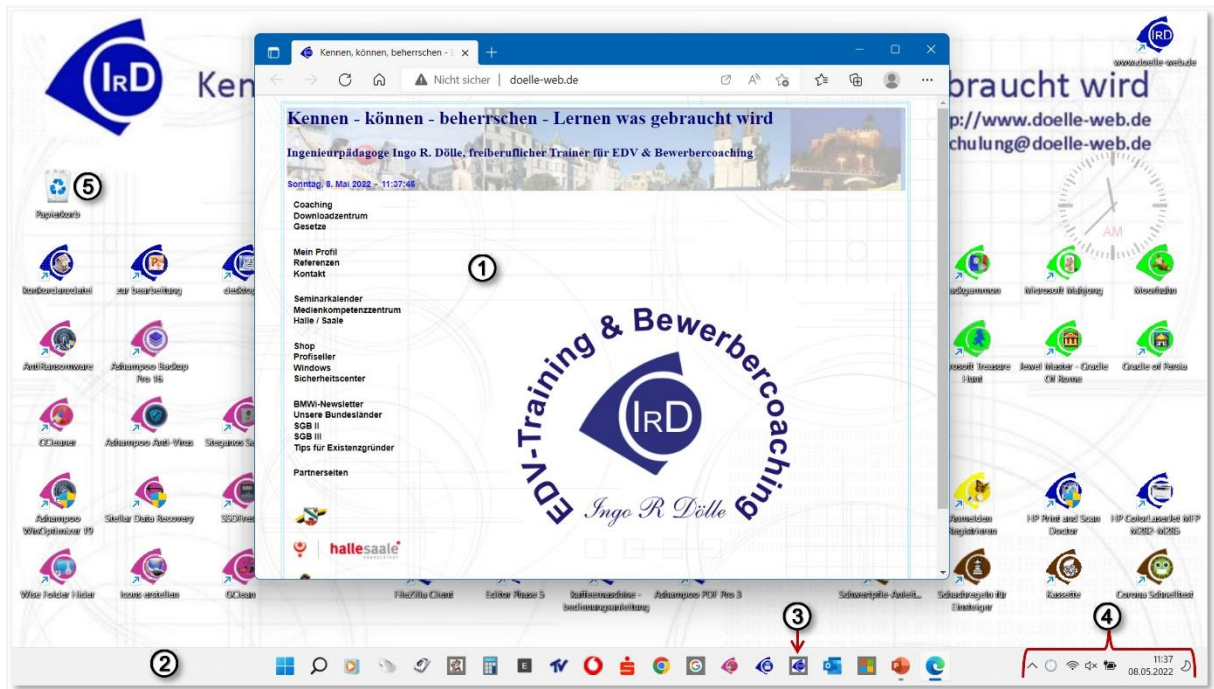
IRD

Kenn

braucht wird

http://www.doelle-web.de

schulung@doelle-web.de

www.doelle-web.de

Kennen, können, beherrschen - L ×

Nicht sicher | doelle-web.de

Kennen - können - beherrschen - Lernen was gebraucht wird

Ingenieurpädagoge Ingo R. Dölle, freiberuflicher Trainer für EDV & Bewerbercoaching

Sonntag, 8. Mai 2022 - 11:37:46

Coaching
Downloadzentrum
Gesetze

Mein Profil
Referenzen
Kontakt

Seminarkalender
Medienkompetenzzentrum
Halle / Saale

Shop
Profiseller
Windows
Sicherheitscenter

BMWi-Newsletter
Unsere Bundesländer
SGB II
SGB III
Tips für Existenzgründer

Partnerseiten

hallesaale

EDV-Training & Bewerbercoaching

IRD

Ingo R Dölle

① ② ③ ④ ⑤

Papierkorb

konkordanzdatei
zur bearbeitung
desktop

AntiRansomware
Ashampoo Backup Pro 16

CCleaner
Ashampoo Anti-Virus
Steganos Sa

Ashampoo WinOptimizer 19
Stellar Data Recovery
SSDTwe

Wise Folder Hider
Icons erstellen
CClean
FileZilla Client
Editor Phase 5
kaffeemaschine - bedienungsanleitung
Ashampoo PDF Pro 3
Schwerpfile-Anleit...
Schachregeln für Einsteiger
Kassette
Corona Schnelltest

backgammon
Microsoft Mahjong
Moorhuhn
Microsoft Treasure Hunt
Jewel Master - Cradle Of Rome
Cradle of Persia
Anmelden Registrieren
HP Print and Scan Doctor
HP ColorLaserJet MFP M28P-M2SB

AM

11:37
08.05.2022